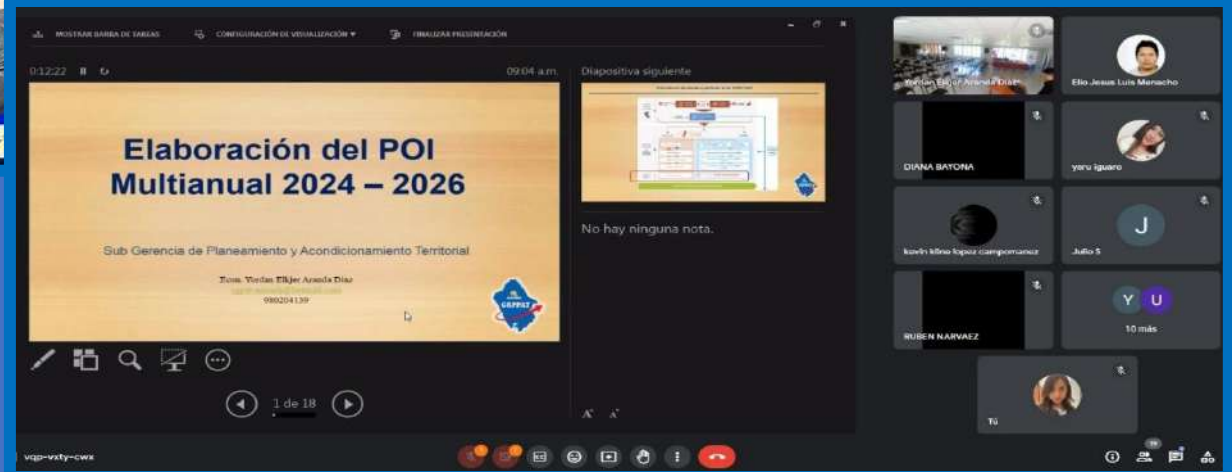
MOSTRAR BARRA DE TAREAS CONFIGURACIÓN DE VISUALIZACIÓN ▾ FINALIZAR PRESENTACIÓN

0:12:22

09:04 a.m.

Diapositiva siguiente

Elaboración del POI Multianual 2024 – 2026

Sub Gerencia de Planeamiento y Acondicionamiento Territorial

Econ. Yordan Elkjer Aranda Diaz
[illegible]
980204139

GRPPAT

No hay ninguna nota.

1 de 18

Yordan Elkjer Aranda Diaz

Elio Jesus Luis Menacho

DIANA BAYONA

yaru iguaro

kevin kline lopez campomanez

J

Julio 5

RUBEN NARVAEZ

Y U

10 más

Tú

vqp-vxty-cwx